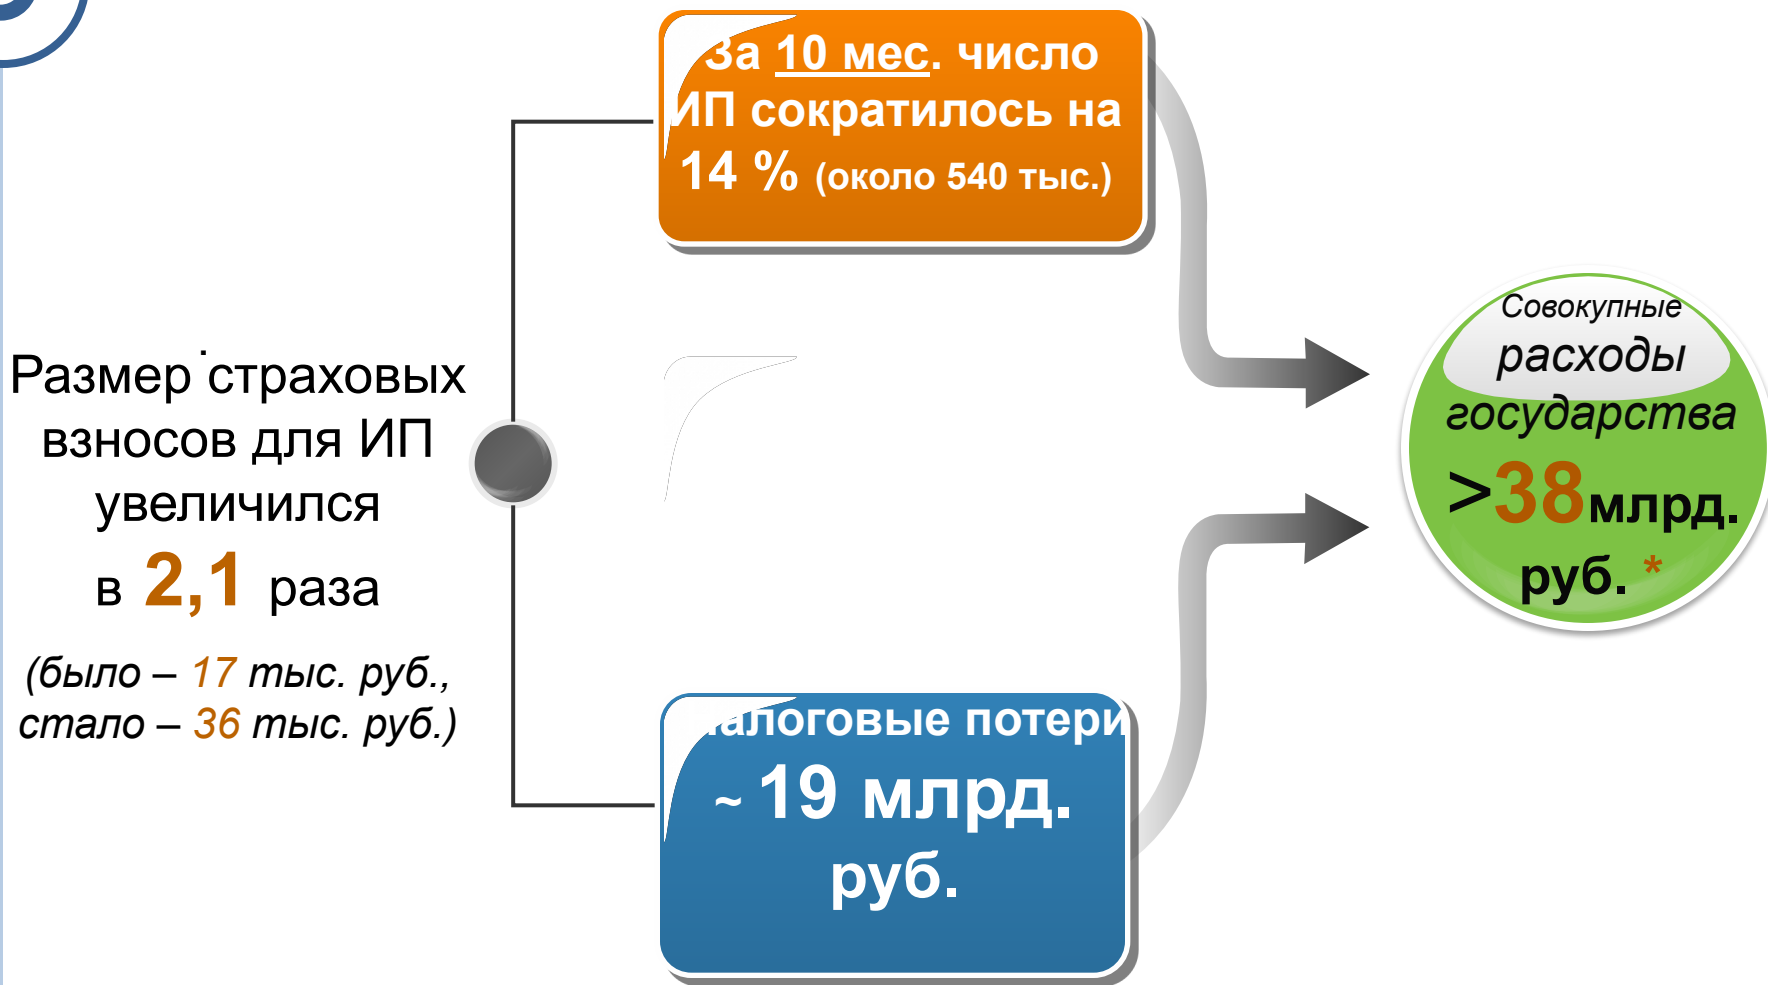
Размер страховых взносов для ИП увеличился в 2,1 раза

(было – 17 тыс. руб., стало – 36 тыс. руб.)

За 10 мес. число ИП сократилось на 14 % (около 540 тыс.)

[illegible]алоговые потери ~ 19 млрд. руб.

Совокупные расходы государства >38 млрд. руб. *